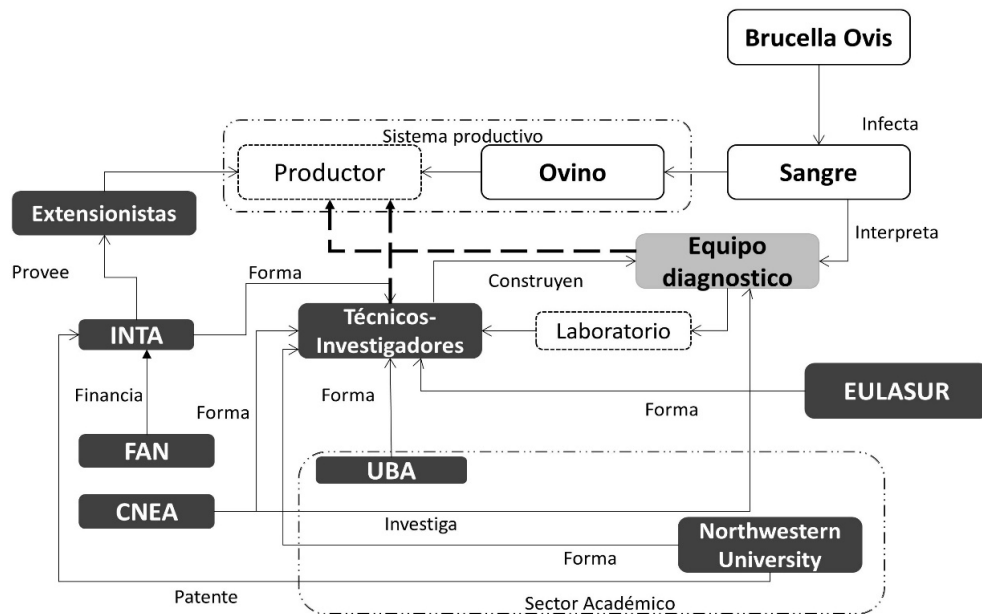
Brucella Ovis

Infecta

Sistema productivo

Productor

Ovino

Sangre

Extensionistas

Interpreta

Equipo diagnostico

Provee

Forma

Construyen

INTA

Técnicos-Investigadores

Laboratorio

Financia

Forma

Forma

EULASUR

Forma

FAN

UBA

CNEA

Investiga

Northwestern University

Forma

Patente

Sector Académico